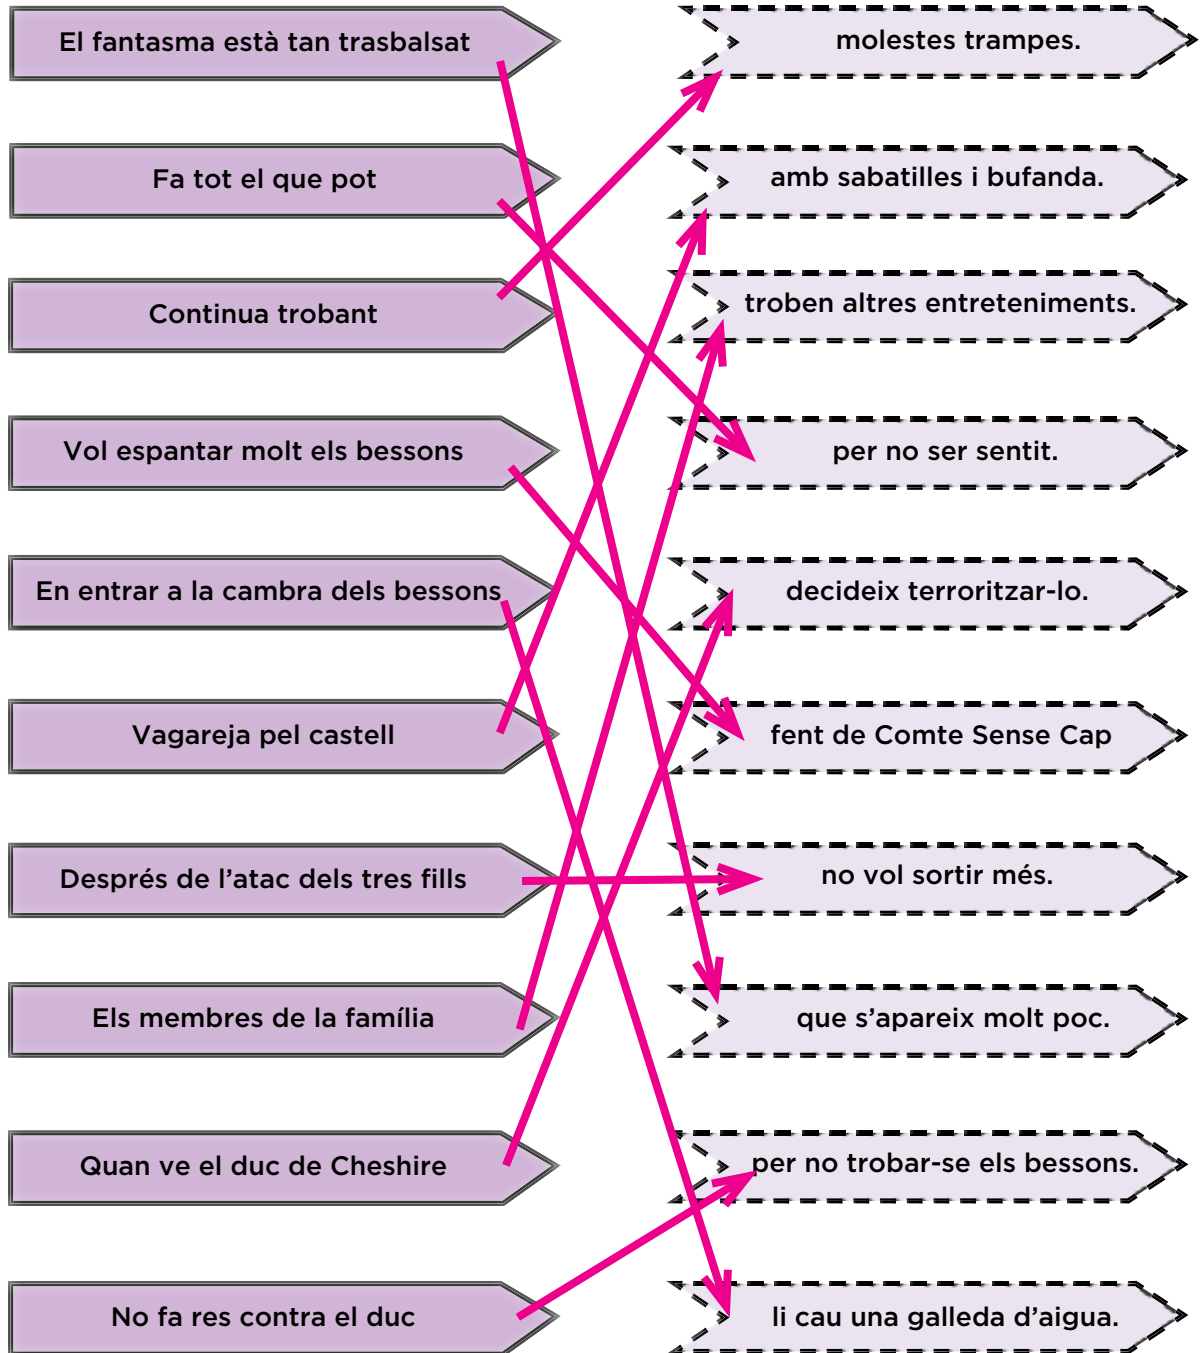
El fantasma està tan trasbalsat

Fa tot el que pot

Continua trobant

Vol espantar molt els bessons

En entrar a la cambra dels bessons

Vagareja pel castell

Després de l'atac dels tres fills

Els membres de la família

Quan ve el duc de Cheshire

No fa res contra el duc

molestes trampes.

amb sabatilles i bufanda.

troben altres entreteniments.

per no ser sentit.

decideix terroritzar-lo.

fent de Comte Sense Cap

no vol sortir més.

que s'apareix molt poc.

per no trobar-se els bessons.

li cau una galleda d'aigua.